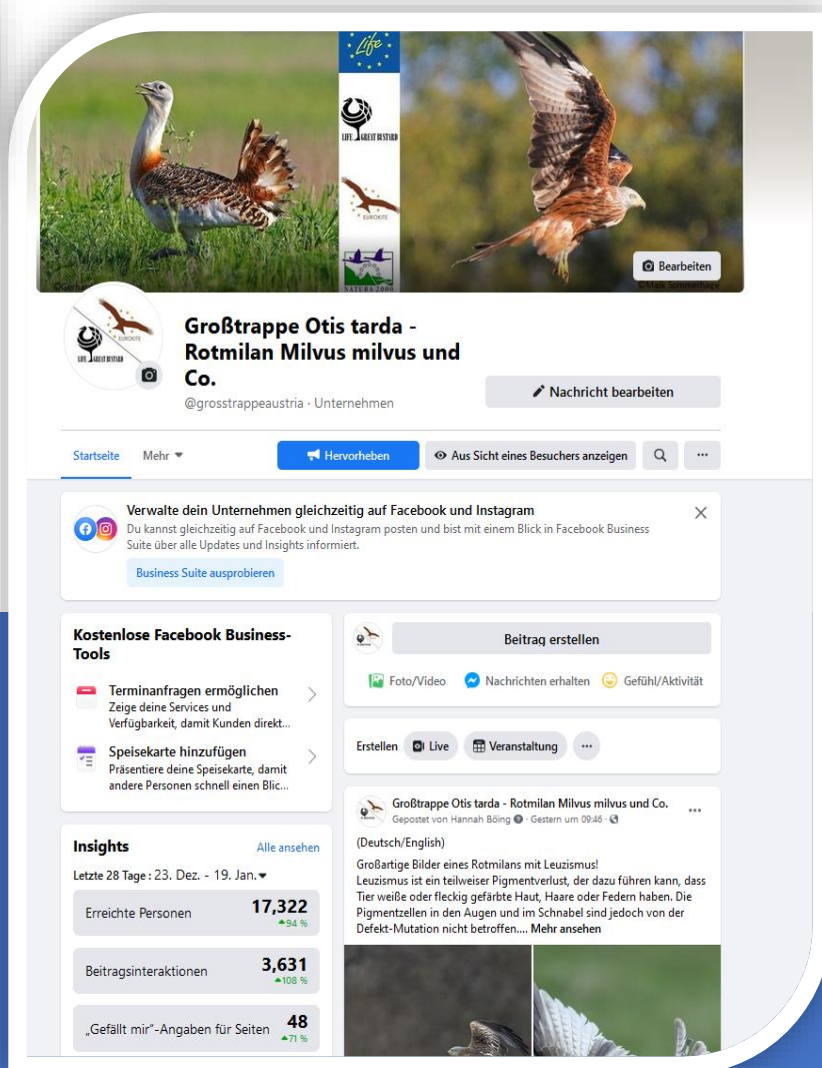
Life

LIFE GREAT BUSTARD

EUROKITE

NATURA 2000

©Gerhard

Bearbeiten

©Maik Sommerhage

LIFE GREAT BUSTARD

EUROKITE

Großtrappe Otis tarda - Rotmilan Milvus milvus und Co.

@grosstrappeaustria · Unternehmen

Nachricht bearbeiten

Startseite

Mehr

Hervorheben

Aus Sicht eines Besuchers anzeigen

...

Verwalte dein Unternehmen gleichzeitig auf Facebook und Instagram

Du kannst gleichzeitig auf Facebook und Instagram posten und bist mit einem Blick in Facebook Business Suite über alle Updates und Insights informiert.

Business Suite ausprobieren

Kostenlose Facebook Business-Tools

Terminanfragen ermöglichen
Zeige deine Services und Verfügbarkeit, damit Kunden direkt...

Speisekarte hinzufügen
Präsentiere deine Speisekarte, damit andere Personen schnell einen Blic...

Insights

Alle ansehen

Letzte 28 Tage : 23. Dez. - 19. Jan.

| Erreichte Personen | 17,322 ▲94 % |
|---|---|
| Beitragsinteraktionen | 3,631 ▲108 % |
| „Gefällt mir"-Angaben für Seiten | 48 ▲71 % |

Beitrag erstellen

Foto/Video

Nachrichten erhalten

Gefühl/Aktivität

Erstellen

Live

Veranstaltung

...

Großtrappe Otis tarda - Rotmilan Milvus milvus und Co.

Gepostet von Hannah Böing · Gestern um 09:46 ·

...

(Deutsch/English)

Großartige Bilder eines Rotmilans mit Leuzismus!
Leuzismus ist ein teilweiser Pigmentverlust, der dazu führen kann, dass Tier weiße oder fleckig gefärbte Haut, Haare oder Federn haben. Die Pigmentzellen in den Augen und im Schnabel sind jedoch von der Defekt-Mutation nicht betroffen.... Mehr ansehen